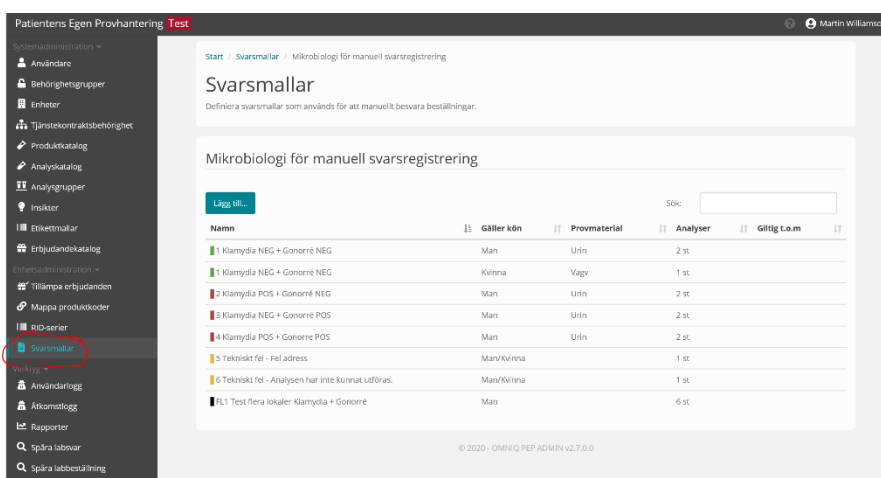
Patientens Egen Provhantering Test

Martin Williamso

Systemadministration ▾
Användare
Behörighetsgrupper
Enheter
Tjänstekontraktsbehörighet
Produktkatalog
Analyskatalog
Analysgrupper
Insikter
Etikettmallar
Erbjudandekatalog
Enhetsadministration ▾
Tillämpa erbjudanden
Mappa produktkoder
RID-serier
Svarsmallar
Verktyg ▾
Användarlogg
Åtkomstlogg
Rapporter
Spåra labsvar
Spåra labbeställning

Start / Svarsmallar / Mikrobiologi för manuell svarsregistrering

Svarsmallar

Definiera svarsmallar som används för att manuellt besvara beställningar.

Mikrobiologi för manuell svarsregistrering

Lägg till...

Sök:

| Namn | Gäller kön | Provmaterial | Analyser | Giltig t.o.m |
|---|---|---|---|---|
| 1 Klamydia NEG + Gonorré NEG | Man | Urin | 2 st | |
| 1 Klamydia NEG + Gonorré NEG | Kvinna | Vagv | 1 st | |
| 2 Klamydia POS + Gonorré NEG | Man | Urin | 2 st | |
| 3 Klamydia NEG + Gonorré POS | Man | Urin | 2 st | |
| 4 Klamydia POS + Gonorre POS | Man | Urin | 2 st | |
| 5 Tekniskt fel - Fel adress | Man/Kvinna | | 1 st | |
| 6 Tekniskt fel - Analysen har inte kunnat utföras. | Man/Kvinna | | 1 st | |
| FL1 Test flera lokaler Klamydia + Gonorré | Man | | 6 st | |

© 2020 - OMNIQ PEP ADMIN v2.7.0.0